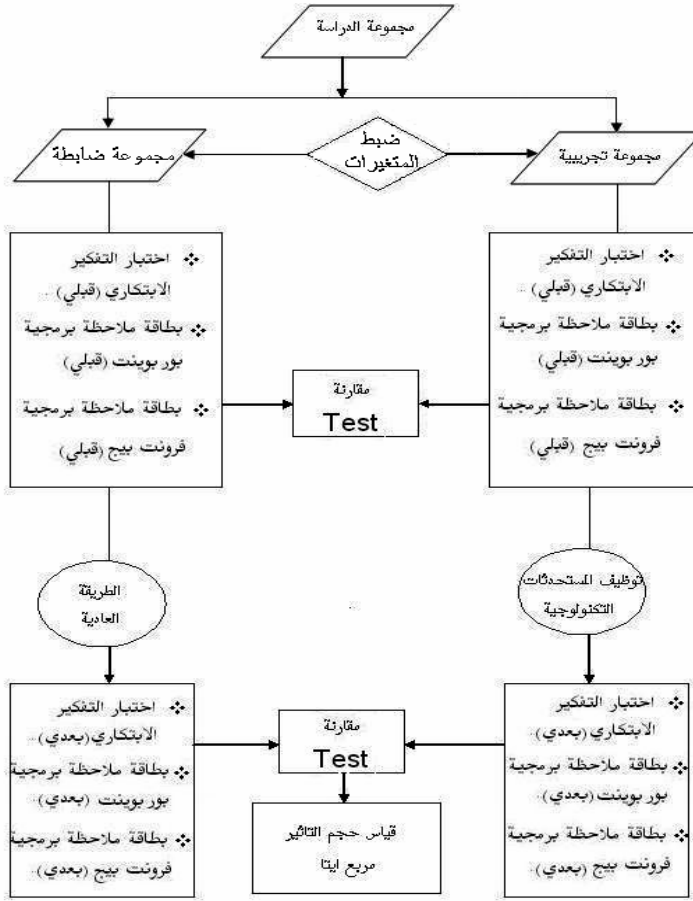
مجموعة الدراسة

مجموعة تجريبية

ضبط المتغيرات

مجموعة ضابطة

❖ اختبار التفكير الابتكاري (قبلي).
❖ بطاقة ملاحظة برمجية بور بوينت (قبلي)
❖ بطاقة ملاحظة برمجية فرونت بيج (قبلي)

مقارنة
Test

❖ اختبار التفكير الابتكاري (قبلي).
❖ بطاقة ملاحظة برمجية بور بوينت (قبلي)
❖ بطاقة ملاحظة برمجية فرونت بيج (قبلي)

توظيف المستحدثات التكنولوجية

الطريقة العادية

❖ اختبار التفكير الابتكاري (بعدي).
❖ بطاقة ملاحظة برمجية بور بوينت (بعدي).
❖ بطاقة ملاحظة برمجية فرونت بيج (بعدي).

مقارنة
Test

قياس حجم التأثير
مربع ايتا

❖ اختبار التفكير الابتكاري(بعدي).
❖ بطاقة ملاحظة برمجية بور بوينت (بعدي).
❖ بطاقة ملاحظة برمجية فرونت بيج (بعدي).